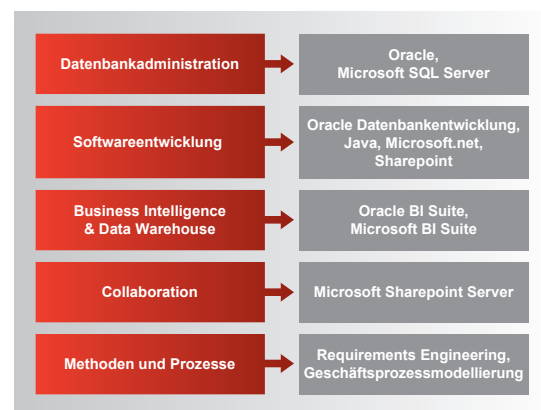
Datenbankadministration

Oracle, Microsoft SQL Server

Softwareentwicklung

Oracle Datenbankentwicklung, Java, Microsoft.net, Sharepoint

Business Intelligence & Data Warehouse

Oracle BI Suite, Microsoft BI Suite

Collaboration

Microsoft Sharepoint Server

Methoden und Prozesse

Requirements Engineering, Geschäftsprozessmodellierung